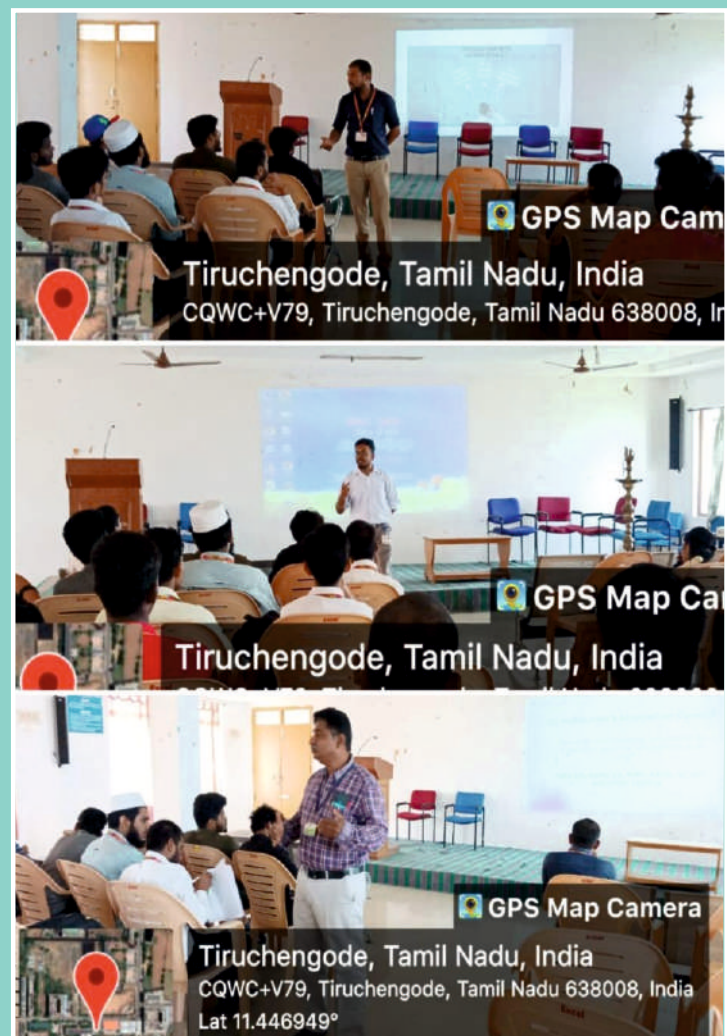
GPS Map Cam
Tiruchengode, Tamil Nadu, India
CQWC+V79, Tiruchengode, Tamil Nadu 638008, In

GPS Map Ca
Tiruchengode, Tamil Nadu, India
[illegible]

GPS Map Camera
Tiruchengode, Tamil Nadu, India
CQWC+V79, Tiruchengode, Tamil Nadu 638008, India
Lat 11.446949°